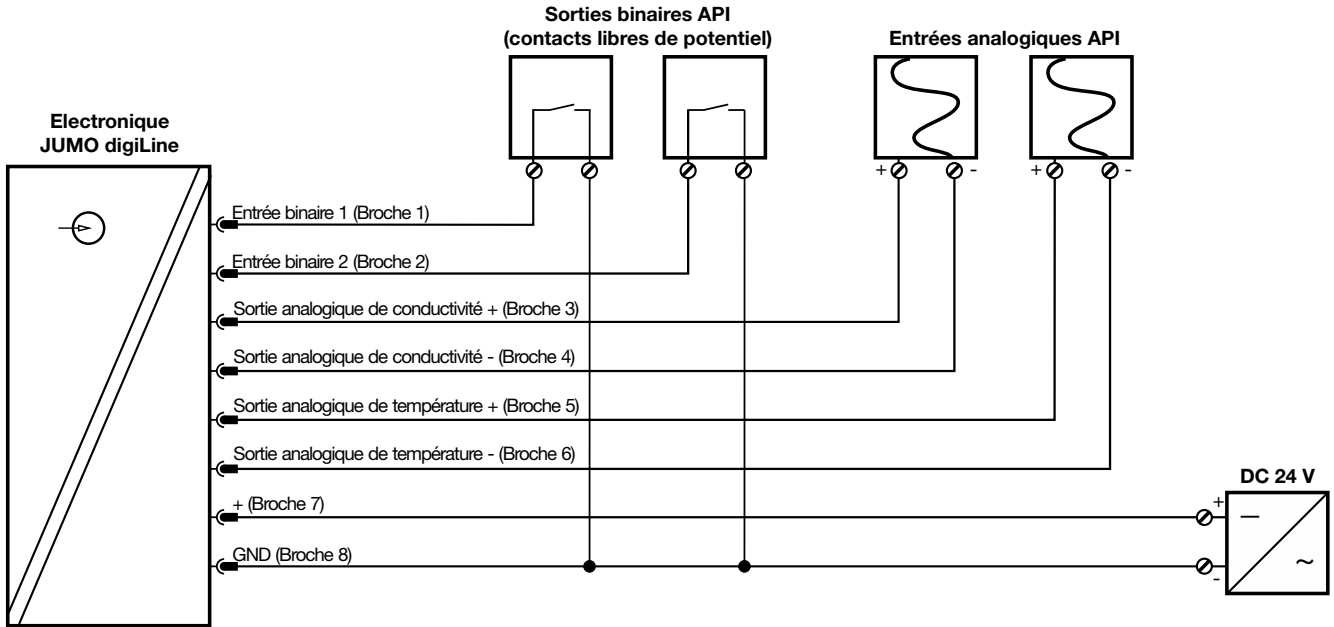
Sorties binaires API
(contacts libres de potentiel)

Entrées analogiques API

Electronique
JUMO digiLine

+ - + -

Entrée binaire 1 (Broche 1)

Entrée binaire 2 (Broche 2)

Sortie analogique de conductivité + (Broche 3)

Sortie analogique de conductivité - (Broche 4)

Sortie analogique de température + (Broche 5)

Sortie analogique de température - (Broche 6)

+ (Broche 7)

GND (Broche 8)

DC 24 V

+

-

—

~